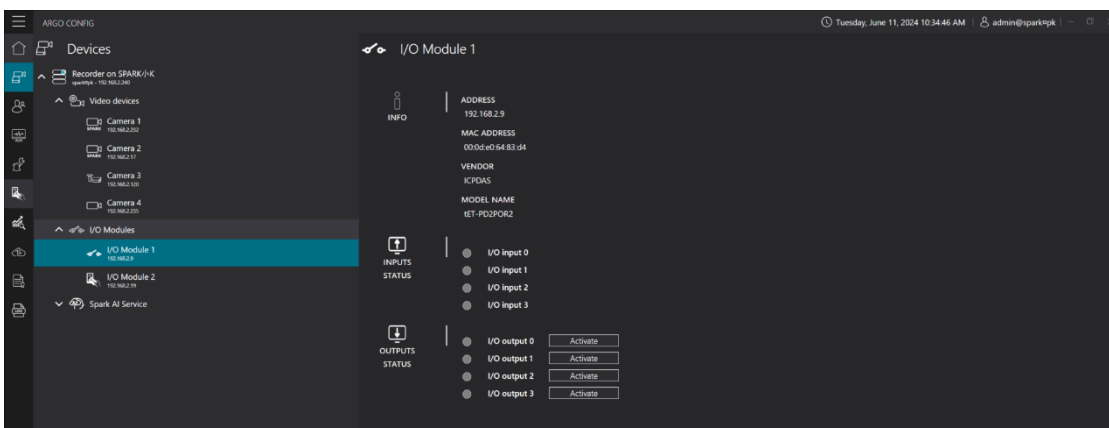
ARGO CONFIG

Tuesday, June 11, 2024 10:34:46 AM | admin@spark#pk

Devices

Recorder on SPARK/小K
spark#pk - 192.168.2.240

Video devices

Camera 1
192.168.2.252

Camera 2
192.168.2.17

Camera 3
192.168.2.120

Camera 4
192.168.2.235

I/O Modules

I/O Module 1
192.168.2.9

I/O Module 2
192.168.2.19

Spark AI Service

I/O Module 1

INFO

ADDRESS
192.168.2.9

MAC ADDRESS
00:0d:e0:64:83:d4

VENDOR
ICPDAS

MODEL NAME
tET-PD2POR2

INPUTS STATUS

I/O input 0
I/O input 1
I/O input 2
I/O input 3

OUTPUTS STATUS

I/O output 0 Activate
I/O output 1 Activate
I/O output 2 Activate
I/O output 3 Activate